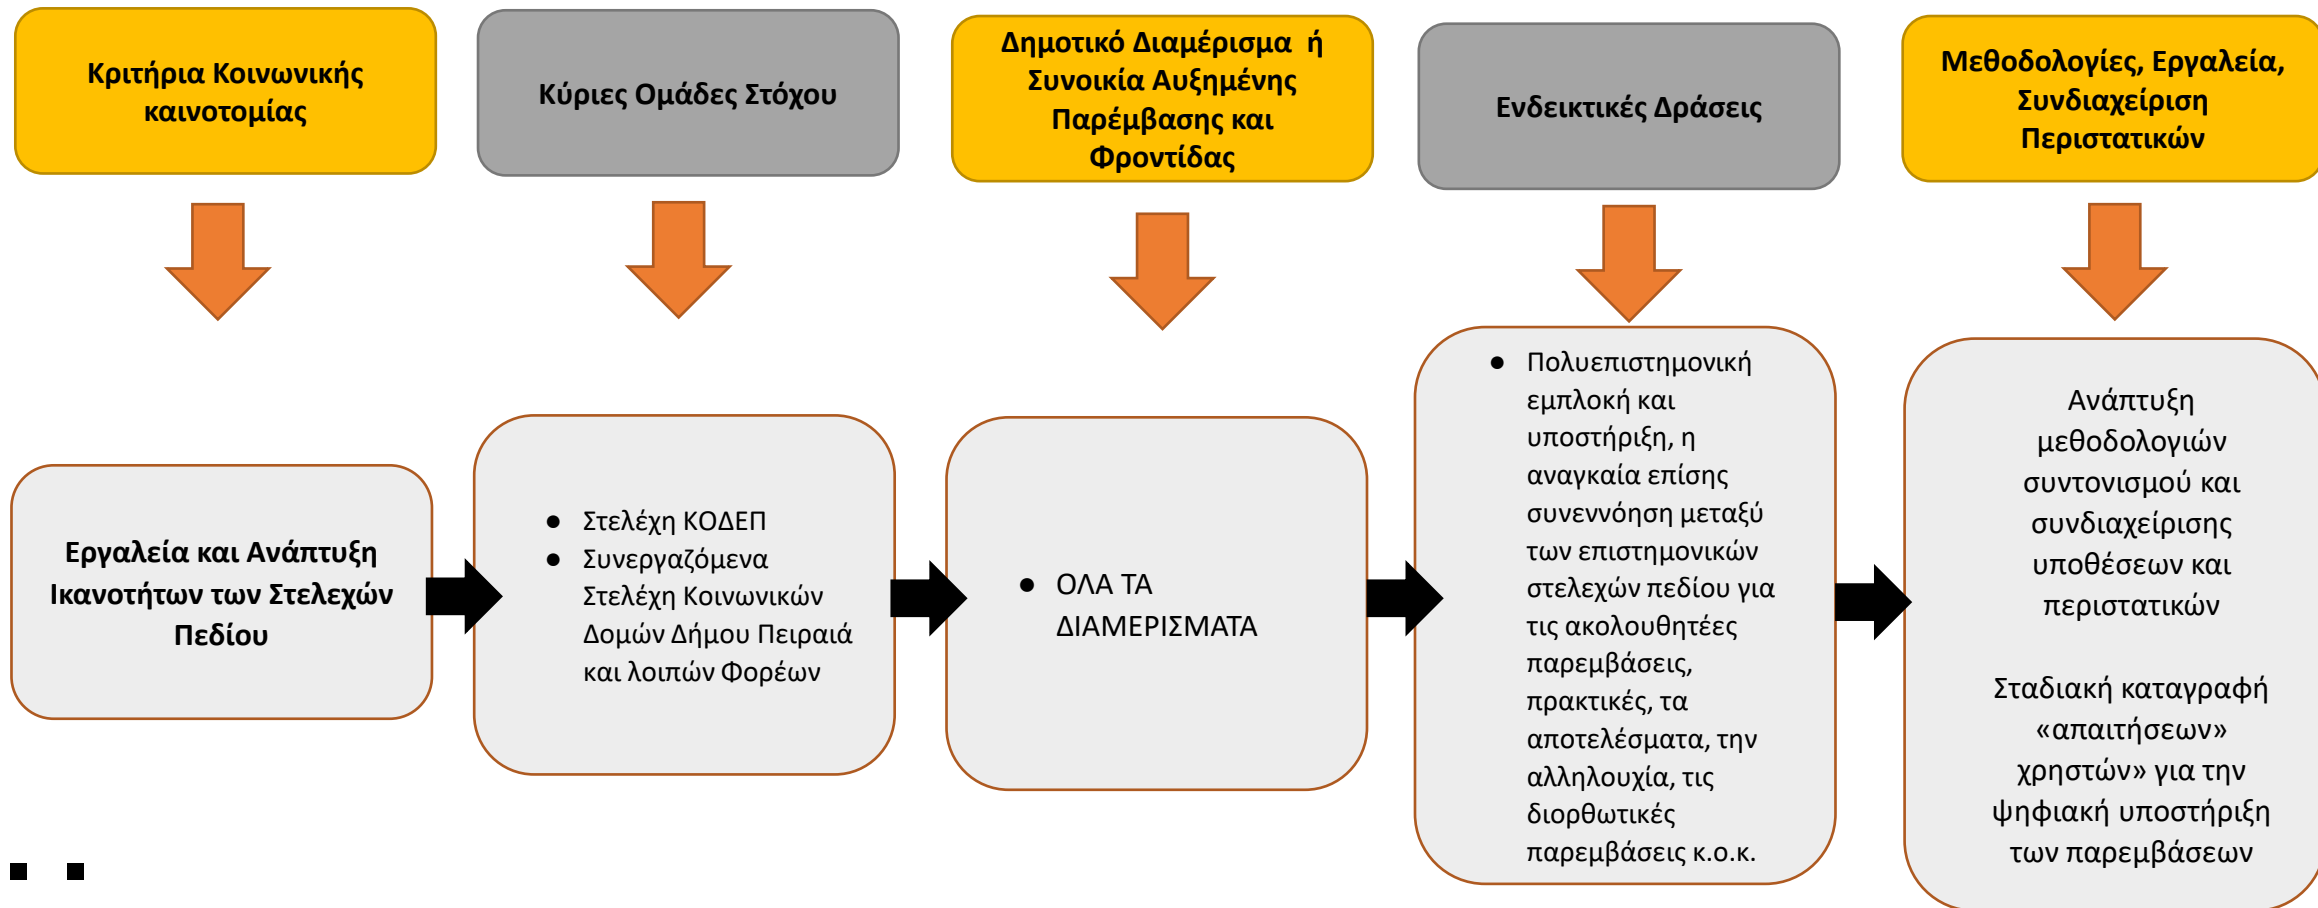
Κριτήρια Κοινωνικής καινοτομίας

Κύριες Ομάδες Στόχου

Δημοτικό Διαμέρισμα ή Συνοικία Αυξημένης Παρέμβασης και Φροντίδας

Ενδεικτικές Δράσεις

Μεθοδολογίες, Εργαλεία, Συνδιαχείριση Περιστατικών

Εργαλεία και Ανάπτυξη Ικανοτήτων των Στελεχών Πεδίου

- Στελέχη ΚΟΔΕΠ
- Συνεργαζόμενα Στελέχη Κοινωνικών Δομών Δήμου Πειραιά και λοιπών Φορέων

- ΟΛΑ ΤΑ ΔΙΑΜΕΡΙΣΜΑΤΑ

- Πολυεπιστημονική εμπλοκή και υποστήριξη, η αναγκαία επίσης συνεννόηση μεταξύ των επιστημονικών στελεχών πεδίου για τις ακολουθητέες παρεμβάσεις, πρακτικές, τα αποτελέσματα, την αλληλουχία, τις διορθωτικές παρεμβάσεις κ.ο.κ.

Ανάπτυξη μεθοδολογιών συντονισμού και συνδιαχείρισης υποθέσεων και περιστατικών

Σταδιακή καταγραφή «απαιτήσεων» χρηστών» για την ψηφιακή υποστήριξη των παρεμβάσεων